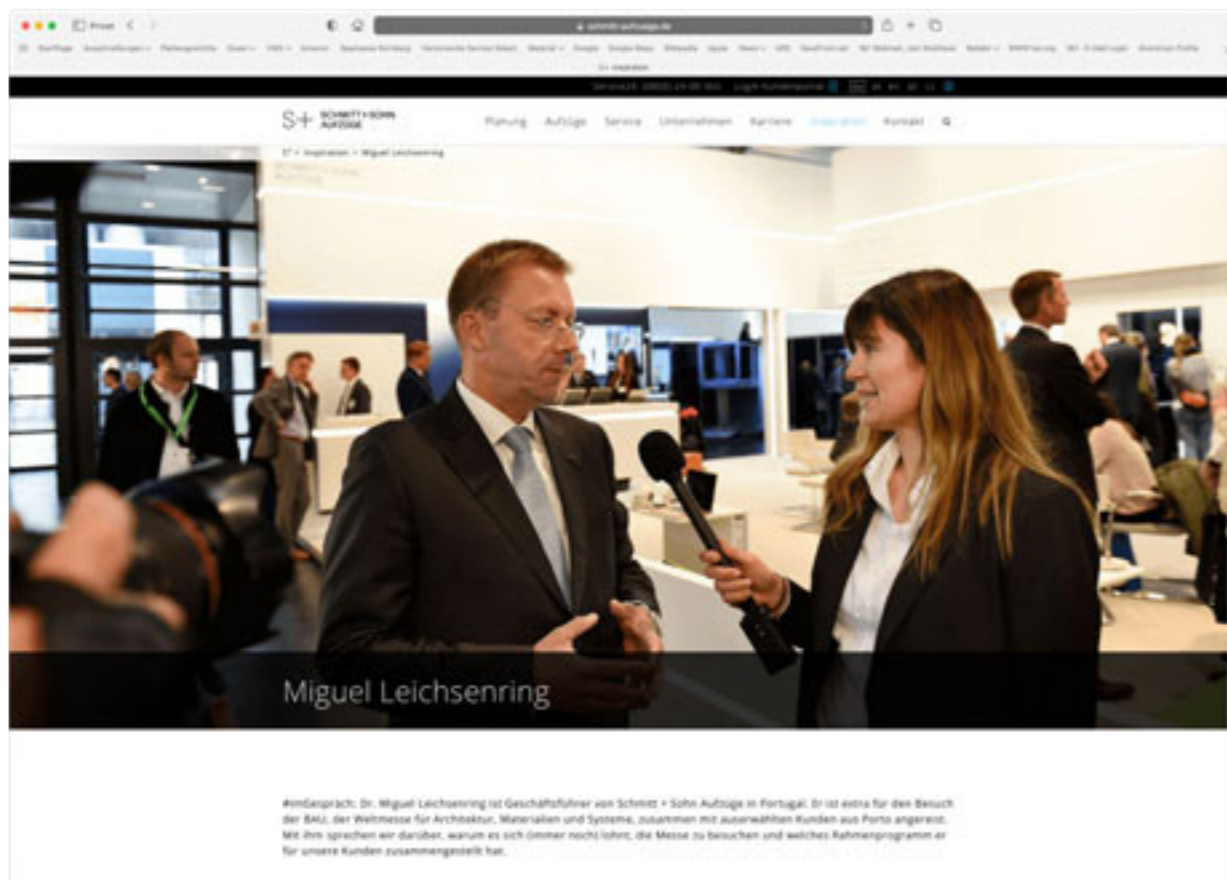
Privat

schmitt-aufzuege.de

S+ Inspiration

S+ SCHMITT+SOHN AUFZÜGE

Planung Aufzüge Service Unternehmen Karriere Inspiration Kontakt

S+ > Inspiration > Miguel Leichsenring

Miguel Leichsenring

#imGespräch: Dr. Miguel Leichsenring ist Geschäftsführer von Schmitt + Sohn Aufzüge in Portugal. Er ist extra für den Besuch der BAU, der Weltmesse für Architektur, Materialien und Systeme, zusammen mit ausgewählten Kunden aus Porto angereist. Mit ihm sprechen wir darüber, warum es sich (immer noch) lohnt, die Messe zu besuchen und welches Rahmenprogramm er für unsere Kunden zusammengestellt hat.